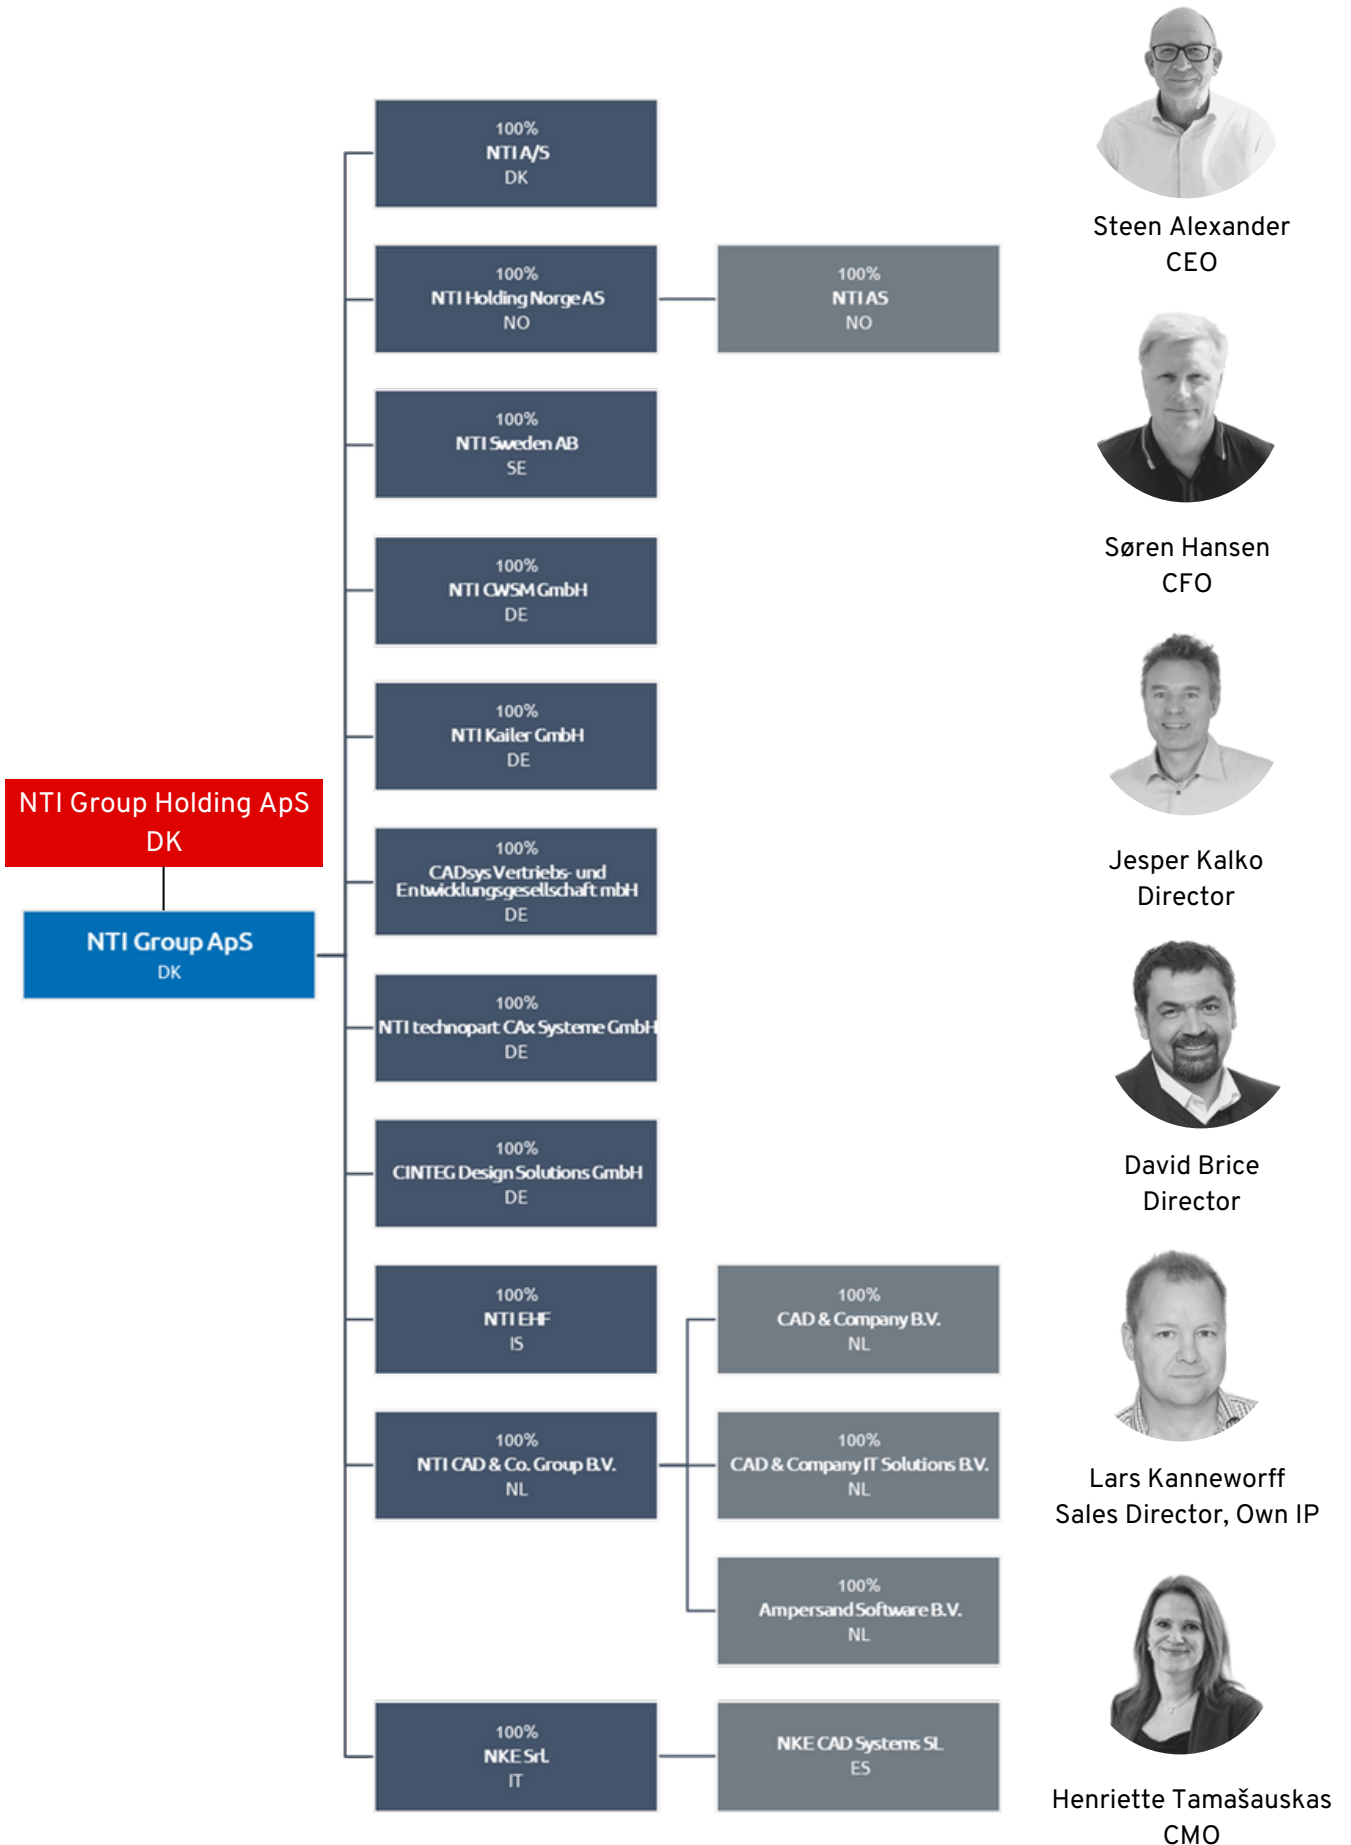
NTI Group Holding ApS
DK

NTI Group ApS
DK

100%
NTI A/S
DK

100%
NTI Holding Norge AS
NO

100%
NTI AS
NO

100%
NTI Sweden AB
SE

100%
NTI CWSM GmbH
DE

100%
NTI Kailer GmbH
DE

100%
CADsys Vertriebs- und Entwicklungsgesellschaft mbH
DE

100%
NTI technopart CAx Systeme GmbH
DE

100%
CINTEG Design Solutions GmbH
DE

100%
NTI EHF
IS

100%
NTI CAD & Co. Group B.V.
NL

100%
CAD & Company B.V.
NL

100%
CAD & Company IT Solutions B.V.
NL

100%
Ampersand Software B.V.
NL

100%
NKE Srl.
IT

NKE CAD Systems SL
ES

Steen Alexander
CEO

Søren Hansen
CFO

Jesper Kalko
Director

David Brice
Director

Lars Kanneworff
Sales Director, Own IP

Henriette Tamašauskas
CMO